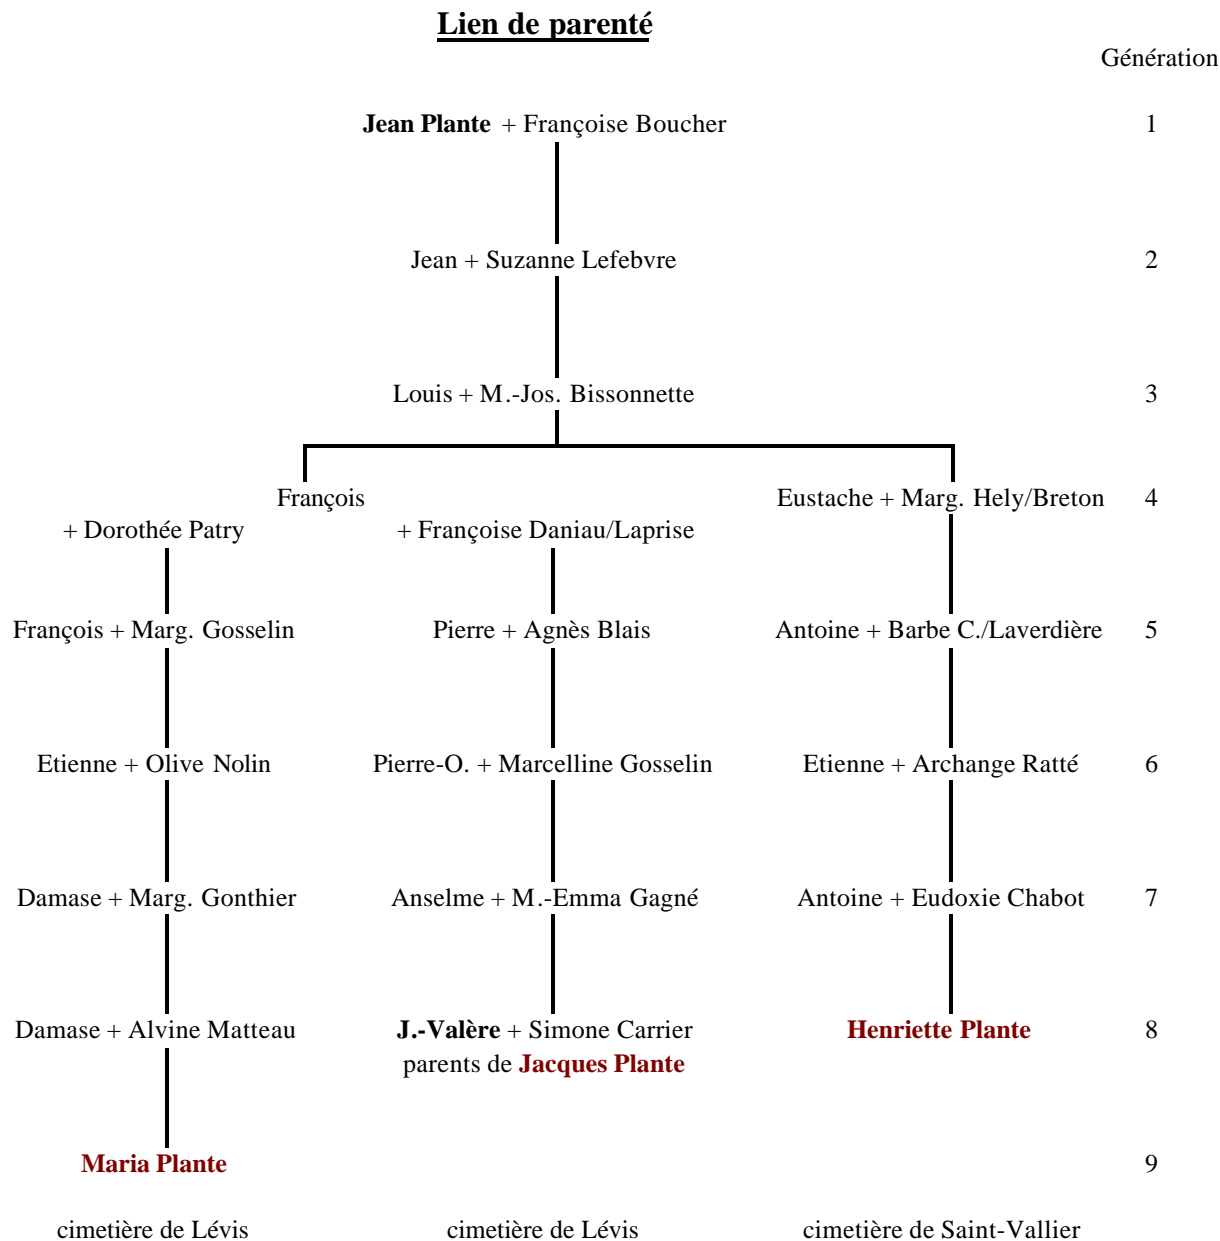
**Lien de parenté**

Génération

**Jean Plante** + Françoise Boucher 1

Jean + Suzanne Lefebvre 2

Louis + M.-Jos. Bissonnette 3

François
+ Dorothée Patry

+ Françoise Daniau/Laprise

Eustache + Marg. Hely/Breton 4

François + Marg. Gosselin

Pierre + Agnès Blais

Antoine + Barbe C./Laverdière 5

Etienne + Olive Nolin

Pierre-O. + Marcelline Gosselin

Etienne + Archange Ratté 6

Damase + Marg. Gonthier

Anselme + M.-Emma Gagné

Antoine + Eudoxie Chabot 7

Damase + Alvine Matteau

**J.-Valère** + Simone Carrier
parents de **Jacques Plante**

**Henriette Plante** 8

**Maria Plante** 9

cimetière de Lévis

cimetière de Lévis

cimetière de Saint-Vallier